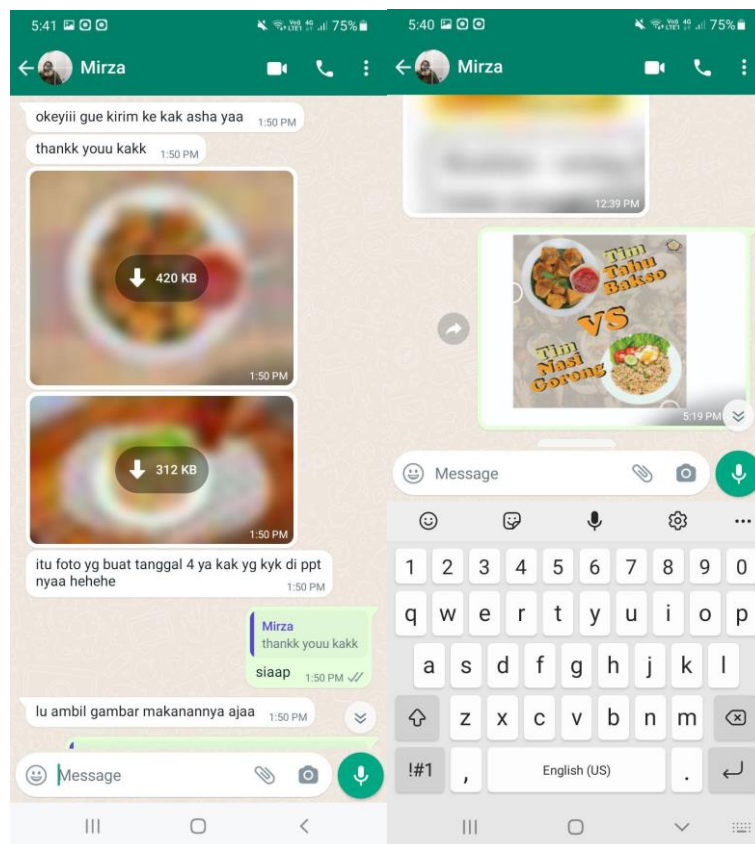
5:41 75%

Mirza

okeyiii gue kirim ke kak asha yaa 1:50 PM

thankk youu kakk 1:50 PM

420 KB

1:50 PM

312 KB

1:50 PM

itu foto yg buat tanggal 4 ya kak yg kyk di ppt nyaa hehehe 1:50 PM

Mirza
thankk youu kakk

siaap 1:50 PM

lu ambil gambar makanannya ajaa 1:50 PM

Message

5:40 75%

Mirza

12:39 PM

Tim Tahu Bakso
VS
Tim Nasi Goreng

5:19 PM

Message

1 2 3 4 5 6 7 8 9 0
q w e r t y u i o p
a s d f g h j k l
z x c v b n m
!#1 , English (US) .